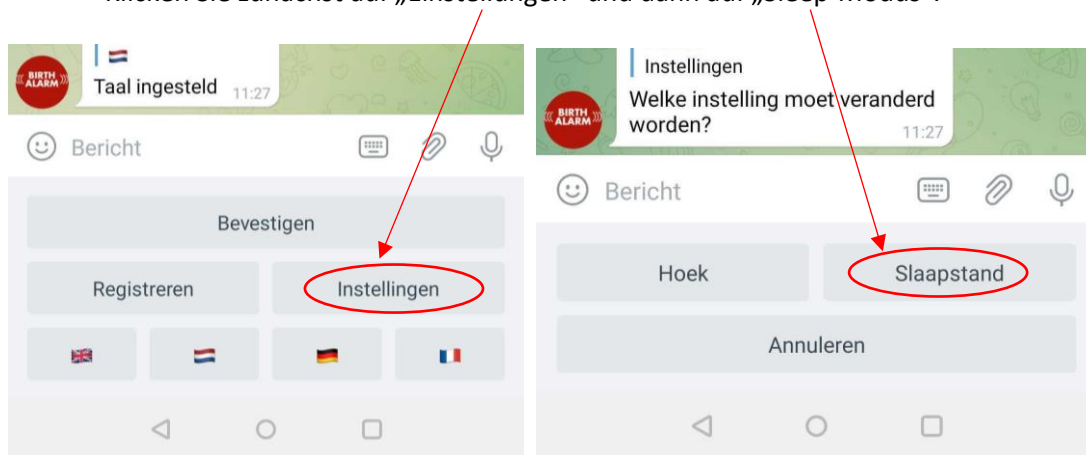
Klicken Sie zunächst auf „Einstellungen" und dann auf „Sleep-Modus".

BIRTH ALARM
Taal ingesteld 11:27

Bericht

Bevestigen

Registreren

Instellingen

Instellingen
BIRTH ALARM
Welke instelling moet veranderd worden? 11:27

Bericht

Hoek

Slaapstand

Annuleren